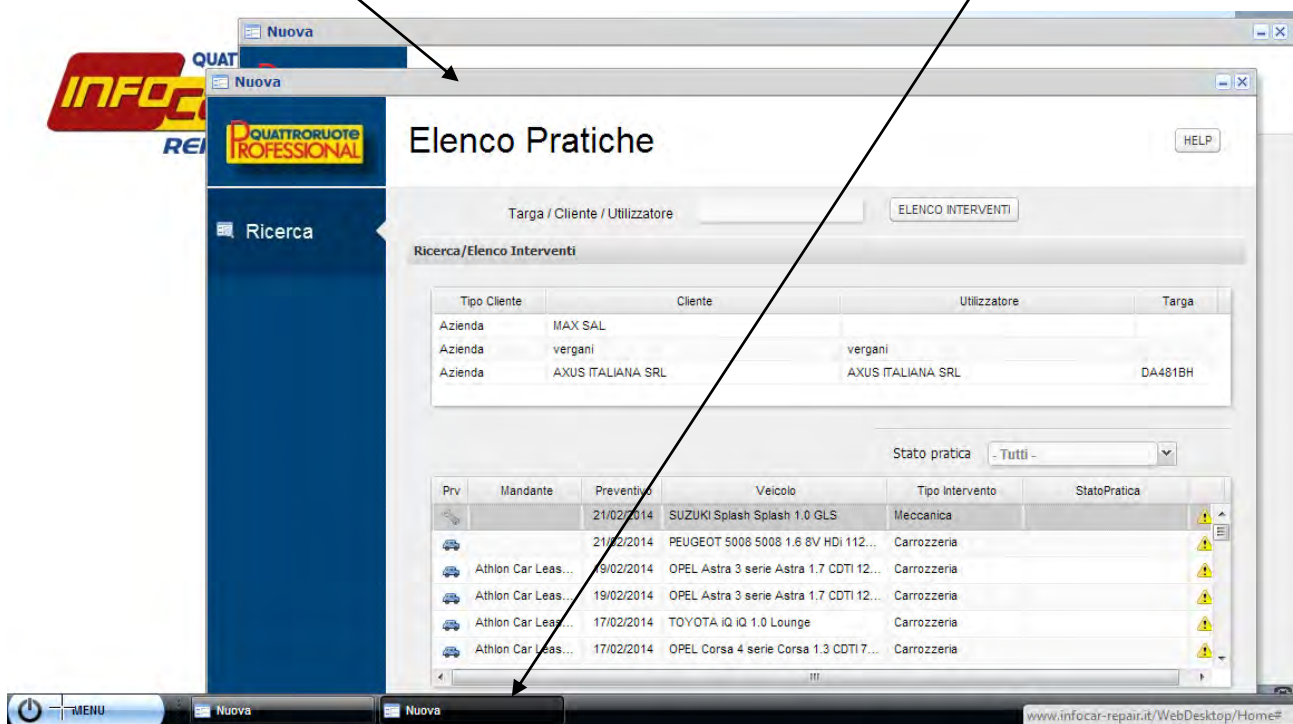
Nuova

QUAT
INFOCA
REI

Nuova

QUATTRORUOTE PROFESSIONAL

Elenco Pratiche

HELP

Ricerca

Targa / Cliente / Utilizzatore

ELENCO INTERVENTI

Ricerca/Elenco Interventi

| Tipo Cliente | Cliente | Utilizzatore | Targa |
|---|---|---|---|
| Azienda | MAX SAL | | |
| Azienda | vergani | vergani | |
| Azienda | AXUS ITALIANA SRL | AXUS ITALIANA SRL | DA481BH |

Stato pratica - Tutti -

| Prv | Mandante | Preventivo | Veicolo | Tipo Intervento | StatoPratica |
|---|---|---|---|---|---|
| | | 21/02/2014 | SUZUKI Splash Splash 1.0 GLS | Meccanica | |
| | | 21/02/2014 | PEUGEOT 5008 5008 1.6 8V HDi 112... | Carrozzeria | |
| | Athlon Car Leas... | 19/02/2014 | OPEL Astra 3 serie Astra 1.7 CDTI 12... | Carrozzeria | |
| | Athlon Car Leas... | 19/02/2014 | OPEL Astra 3 serie Astra 1.7 CDTI 12... | Carrozzeria | |
| | Athlon Car Leas... | 17/02/2014 | TOYOTA iQ iQ 1.0 Lounge | Carrozzeria | |
| | Athlon Car Leas... | 17/02/2014 | OPEL Corsa 4 serie Corsa 1.3 CDTI 7... | Carrozzeria | |

MENU Nuova Nuova www.infocar-repair.it/WebDesktop/Home#